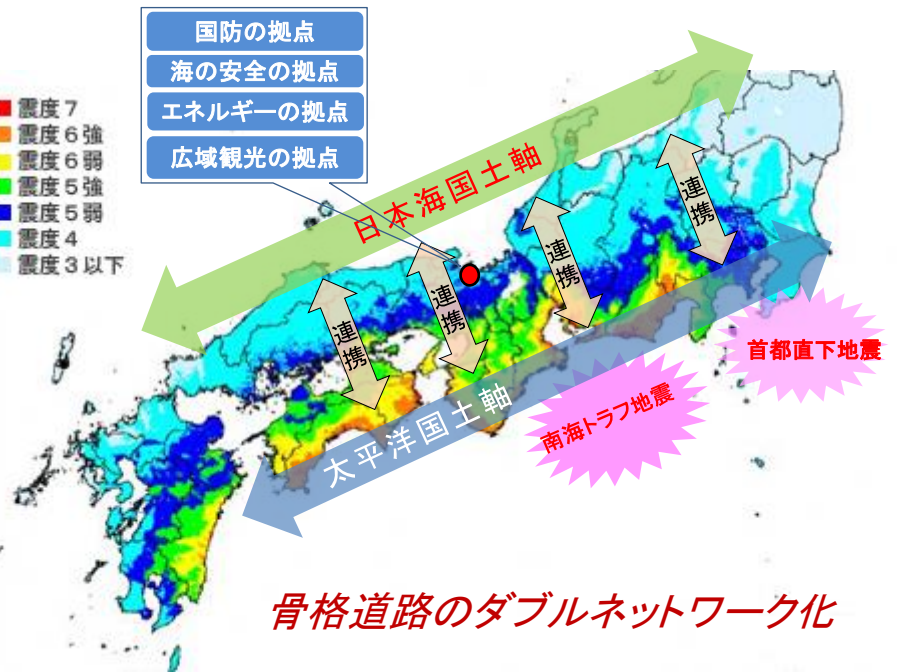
国防の拠点
海の安全の拠点
エネルギーの拠点
広域観光の拠点

震度７
震度６強
震度６弱
震度５強
震度５弱
震度４
震度３以下

日本海国土軸

連携
連携
連携
連携

太平洋国土軸

首都直下地震

南海トラフ地震

骨格道路のダブルネットワーク化